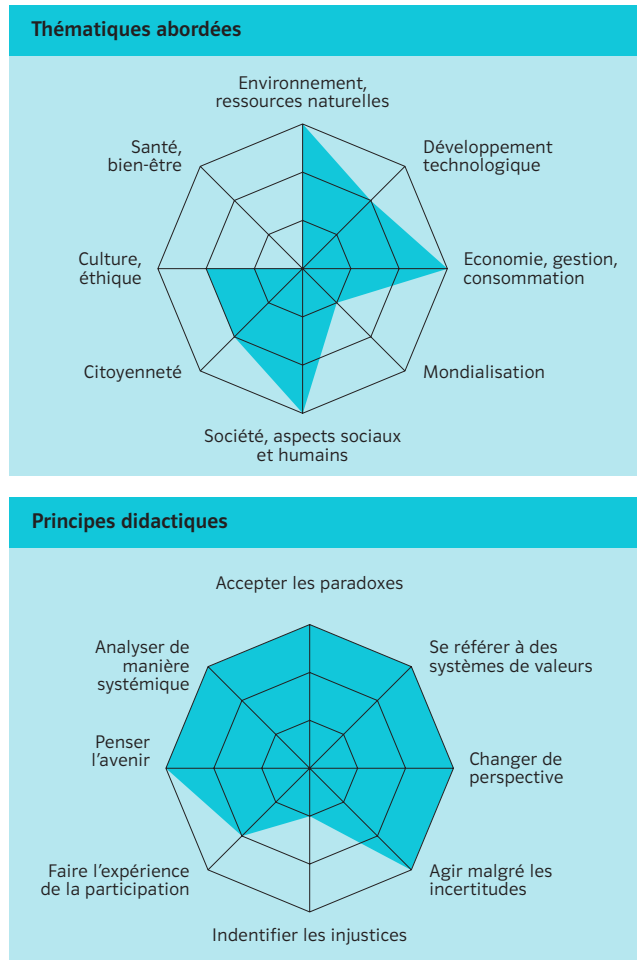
Thématiques abordées

Environnement, ressources naturelles

Développement technologique

Economie, gestion, consommation

Mondialisation

Société, aspects sociaux et humains

Citoyenneté

Culture, éthique

Santé, bien-être

Principes didactiques

Accepter les paradoxes

Se référer à des systèmes de valeurs

Changer de perspective

Agir malgré les incertitudes

Indentifier les injustices

Faire l'expérience de la participation

Penser l'avenir

Analyser de manière systémique